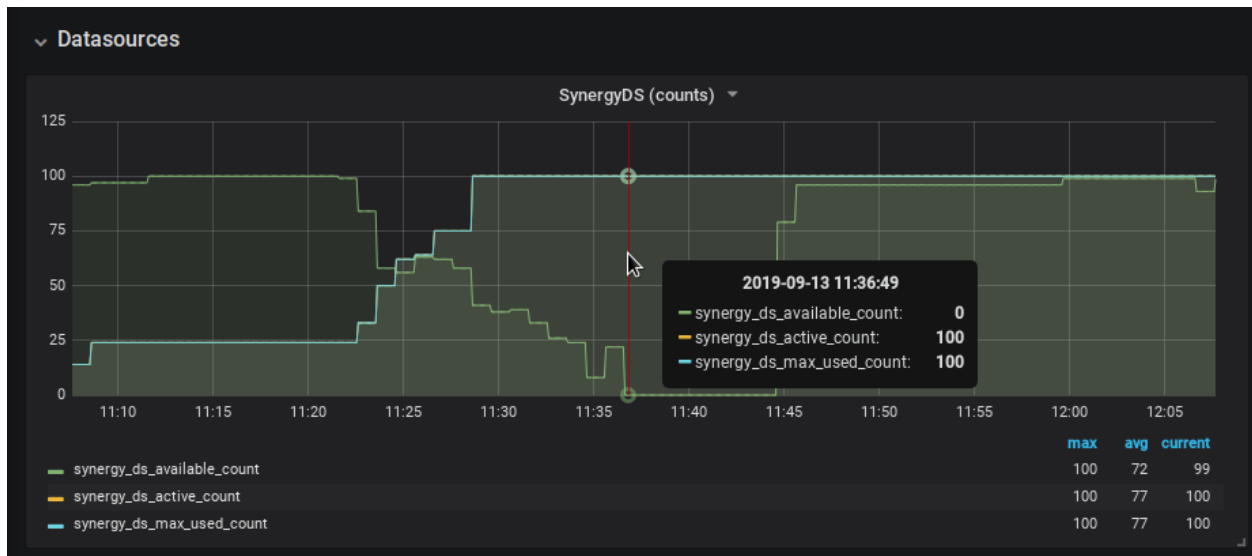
Datasources

SynergyDS (counts)

125
100
75
50
25
0

11:10 11:15 11:20 11:25 11:30 11:35 11:40 11:45 11:50 11:55 12:00 12:05

2019-09-13 11:36:49
synergy_ds_available_count: 0
synergy_ds_active_count: 100
synergy_ds_max_used_count: 100

| | max | avg | current |
|---|---|---|---|
| synergy_ds_available_count | 100 | 72 | 99 |
| synergy_ds_active_count | 100 | 77 | 100 |
| synergy_ds_max_used_count | 100 | 77 | 100 |